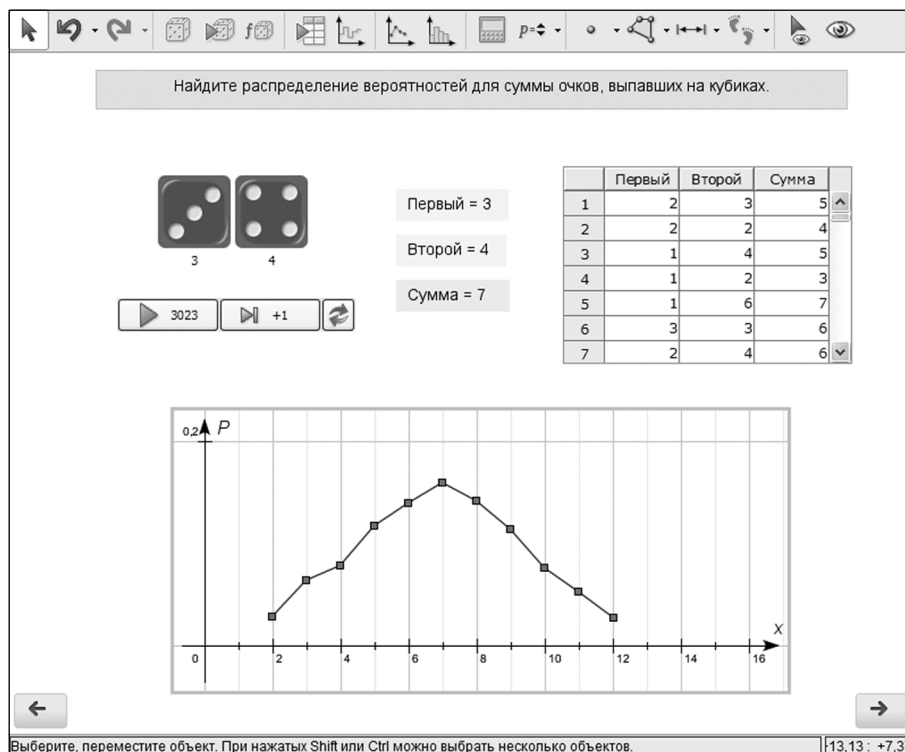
$p=$

Найдите распределение вероятностей для суммы очков, выпавших на кубиках.

3 4

3023 +1

Первый = 3

Второй = 4

Сумма = 7

| | Первый | Второй | Сумма |
|---|---|---|---|
| 1 | 2 | 3 | 5 |
| 2 | 2 | 2 | 4 |
| 3 | 1 | 4 | 5 |
| 4 | 1 | 2 | 3 |
| 5 | 1 | 6 | 7 |
| 6 | 3 | 3 | 6 |
| 7 | 2 | 4 | 6 |

0,2 P

X

0 2 4 6 8 10 12 14 16

Выберите, переместите объект. При нажатых Shift или Ctrl можно выбрать несколько объектов.

-13,13 : +7,3